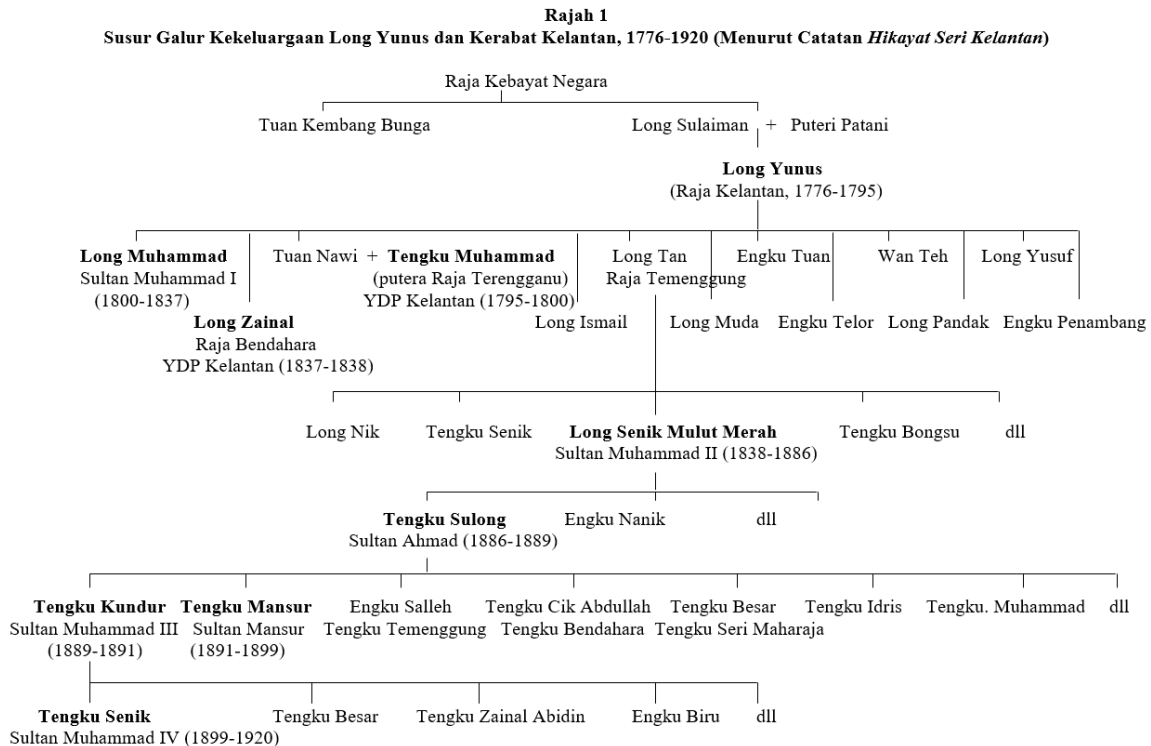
Rajah 1
Susur Galur Kekeluargaan Long Yunus dan Kerabat Kelantan, 1776-1920 (Menurut Catatan *Hikayat Seri Kelantan*)

Raja Kebayat Negara

Tuan Kembang Bunga

Long Sulaiman + Puteri Patani

Long Yunus
(Raja Kelantan, 1776-1795)

Long Muhammad
Sultan Muhammad I
(1800-1837)

Tuan Nawi + Tengku Muhammad
(putera Raja Terengganu)
YDP Kelantan (1795-1800)

Long Tan
Raja Temenggung

Engku Tuan

Wan Teh

Long Yusuf

Long Zainal
Raja Bendahara
YDP Kelantan (1837-1838)

Long Ismail

Long Muda

Engku Telor

Long Pandak

Engku Penambang

Long Nik

Tengku Senik

Long Senik Mulut Merah
Sultan Muhammad II (1838-1886)

Tengku Bongsu

dll

Tengku Sulong
Sultan Ahmad (1886-1889)

Engku Nanik

dll

Tengku Kundur
Sultan Muhammad III
(1889-1891)

Tengku Mansur
Sultan Mansur
(1891-1899)

Engku Salleh
Tengku Temenggung

Tengku Cik Abdullah
Tengku Bendahara

Tengku Besar
Tengku Seri Maharaja

Tengku Idris

Tengku. Muhammad

dll

Tengku Senik
Sultan Muhammad IV (1899-1920)

Tengku Besar

Tengku Zainal Abidin

Engku Biru

dll